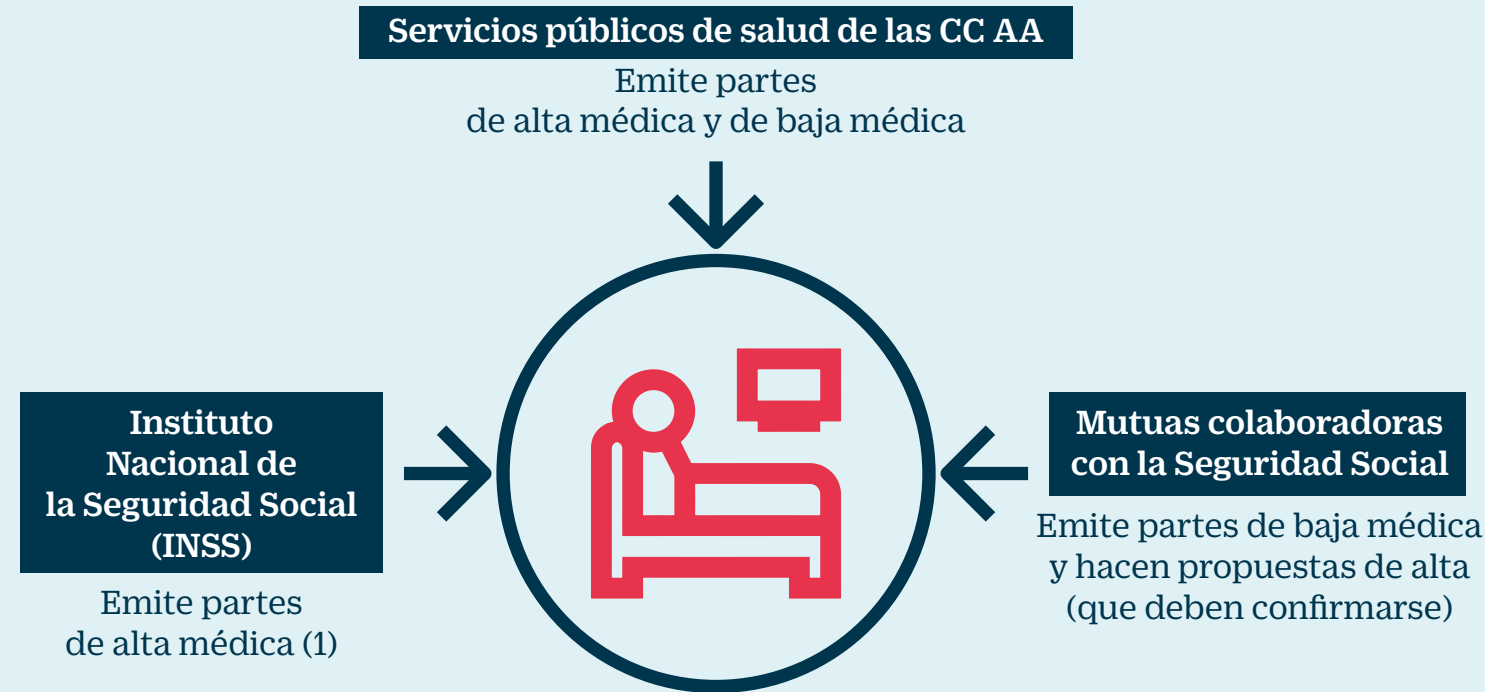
Servicios públicos de salud de las CC AA

Emite partes de alta médica y de baja médica

Instituto Nacional de la Seguridad Social (INSS)

Emite partes de alta médica (1)

Mutuas colaboradoras con la Seguridad Social

Emite partes de baja médica y hacen propuestas de alta (que deben confirmarse)